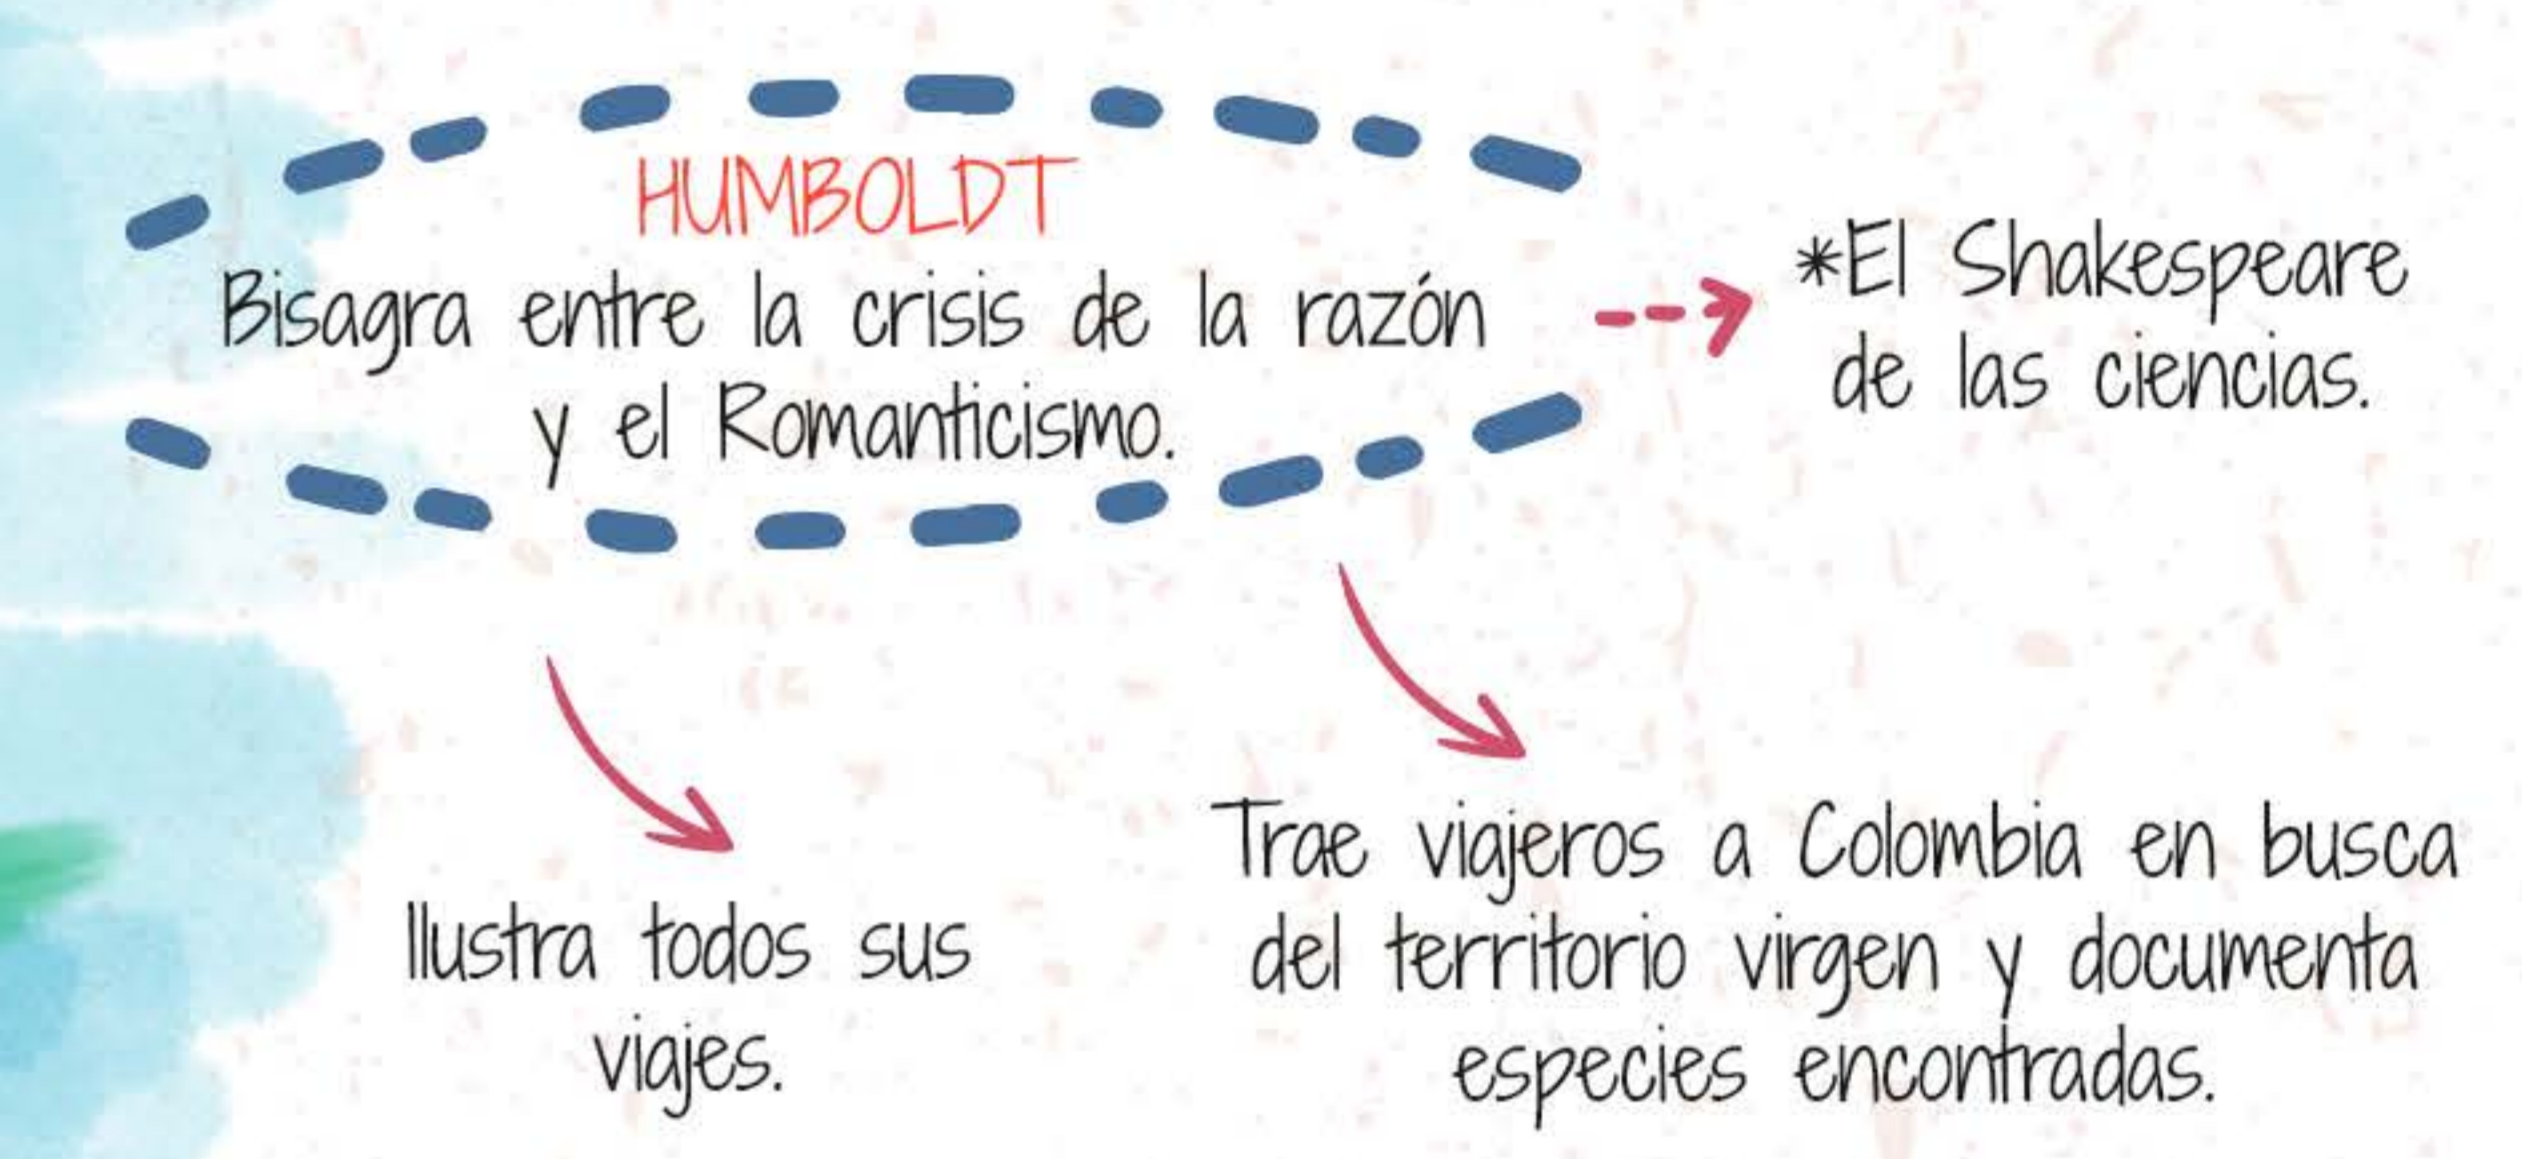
HUMBOLDT
Bisagra entre la crisis de la razón y el Romanticismo.

*El Shakespeare de las ciencias.

Ilustra todos sus viajes.

Trae viajeros a Colombia en busca del territorio virgen y documenta especies encontradas.